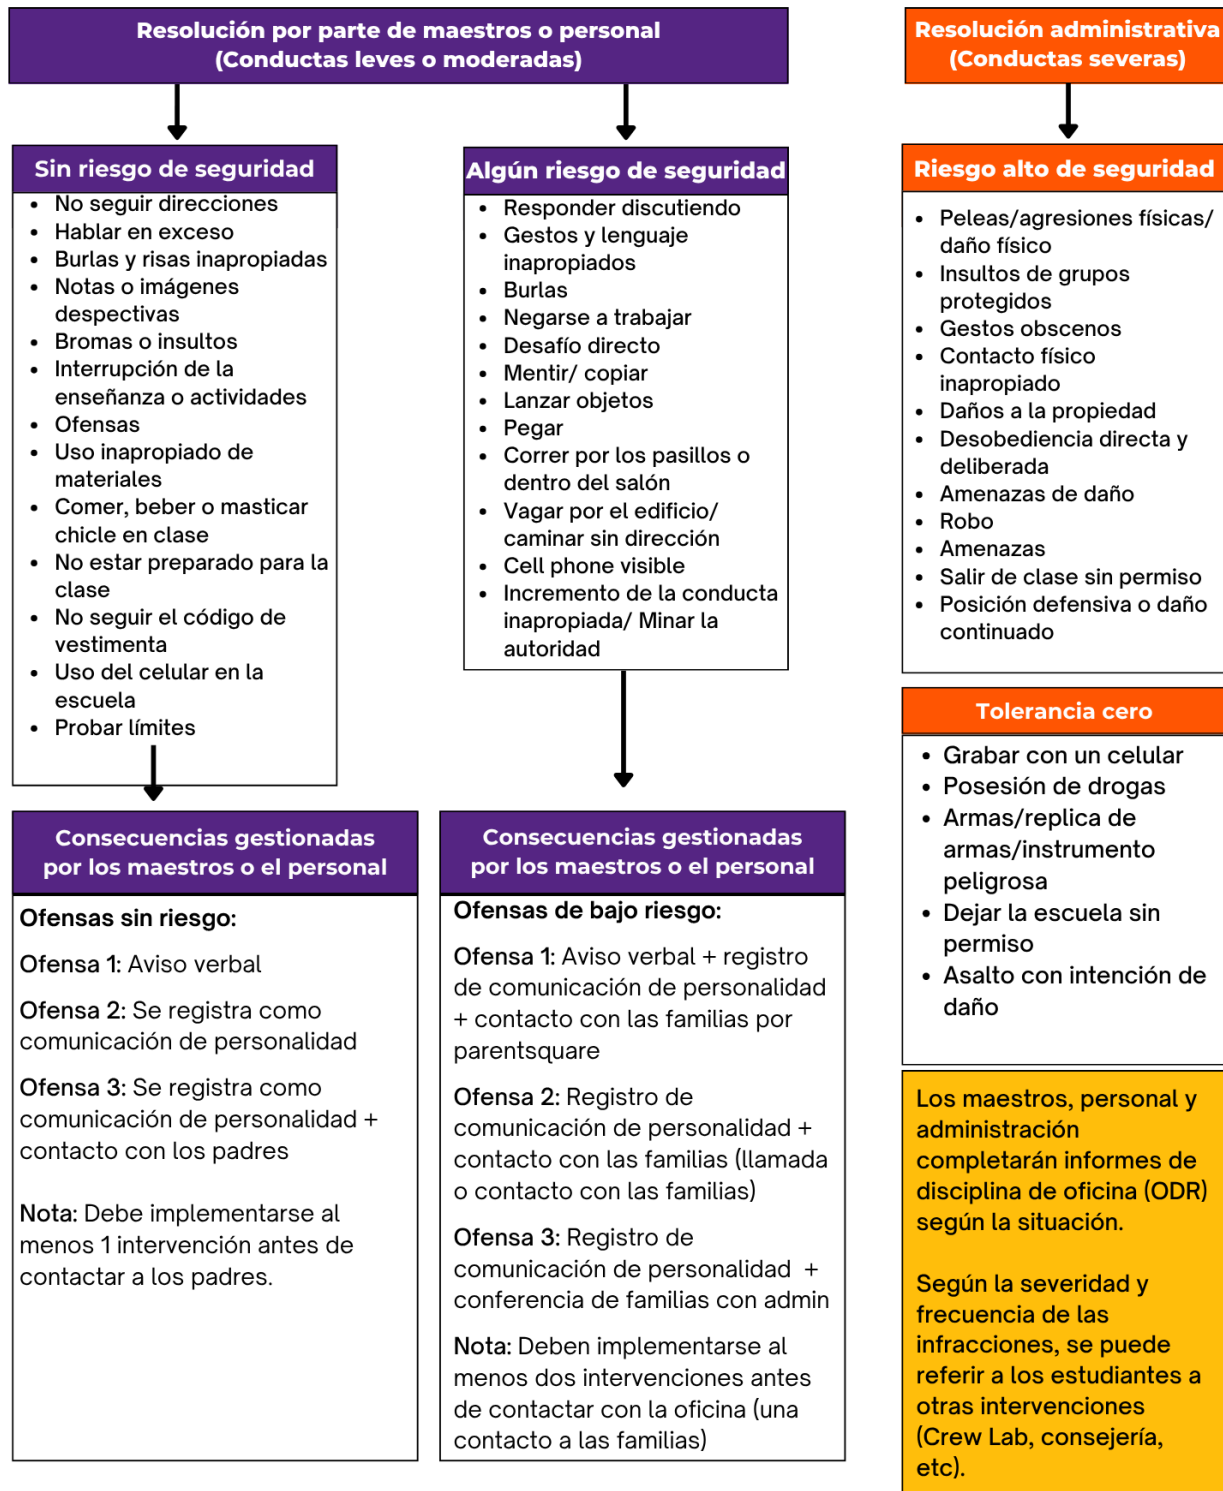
Resolución por parte de maestros o personal
(Conductas leves o moderadas)

Sin riesgo de seguridad
- No seguir direcciones
- Hablar en exceso
- Burlas y risas inapropiadas
- Notas o imágenes despectivas
- Bromas o insultos
- Interrupción de la enseñanza o actividades
- Ofensas
- Uso inapropiado de materiales
- Comer, beber o masticar chicle en clase
- No estar preparado para la clase
- No seguir el código de vestimenta
- Uso del celular en la escuela
- Probar límites

Algún riesgo de seguridad
- Responder discutiendo
- Gestos y lenguaje inapropiados
- Burlas
- Negarse a trabajar
- Desafío directo
- Mentir/ copiar
- Lanzar objetos
- Pegar
- Correr por los pasillos o dentro del salón
- Vagar por el edificio/ caminar sin dirección
- Cell phone visible
- Incremento de la conducta inapropiada/ Minar la autoridad

Resolución administrativa
(Conductas severas)

Riesgo alto de seguridad
- Peleas/agresiones físicas/ daño físico
- Insultos de grupos protegidos
- Gestos obscenos
- Contacto físico inapropiado
- Daños a la propiedad
- Desobediencia directa y deliberada
- Amenazas de daño
- Robo
- Amenazas
- Salir de clase sin permiso
- Posición defensiva o daño continuado

Tolerancia cero
- Grabar con un celular
- Posesión de drogas
- Armas/replica de armas/instrumento peligrosa
- Dejar la escuela sin permiso
- Asalto con intención de daño

Consecuencias gestionadas por los maestros o el personal

Ofensas sin riesgo:

Ofensa 1: Aviso verbal

Ofensa 2: Se registra como comunicación de personalidad

Ofensa 3: Se registra como comunicación de personalidad + contacto con los padres

Nota: Debe implementarse al menos 1 intervención antes de contactar a los padres.

Consecuencias gestionadas por los maestros o el personal

Ofensas de bajo riesgo:

Ofensa 1: Aviso verbal + registro de comunicación de personalidad + contacto con las familias por parentsquare

Ofensa 2: Registro de comunicación de personalidad + contacto con las familias (llamada o contacto con las familias)

Ofensa 3: Registro de comunicación de personalidad + conferencia de familias con admin

Nota: Deben implementarse al menos dos intervenciones antes de contactar con la oficina (una contacto a las familias)

Los maestros, personal y administración completarán informes de disciplina de oficina (ODR) según la situación.

Según la severidad y frecuencia de las infracciones, se puede referir a los estudiantes a otras intervenciones (Crew Lab, consejería, etc).